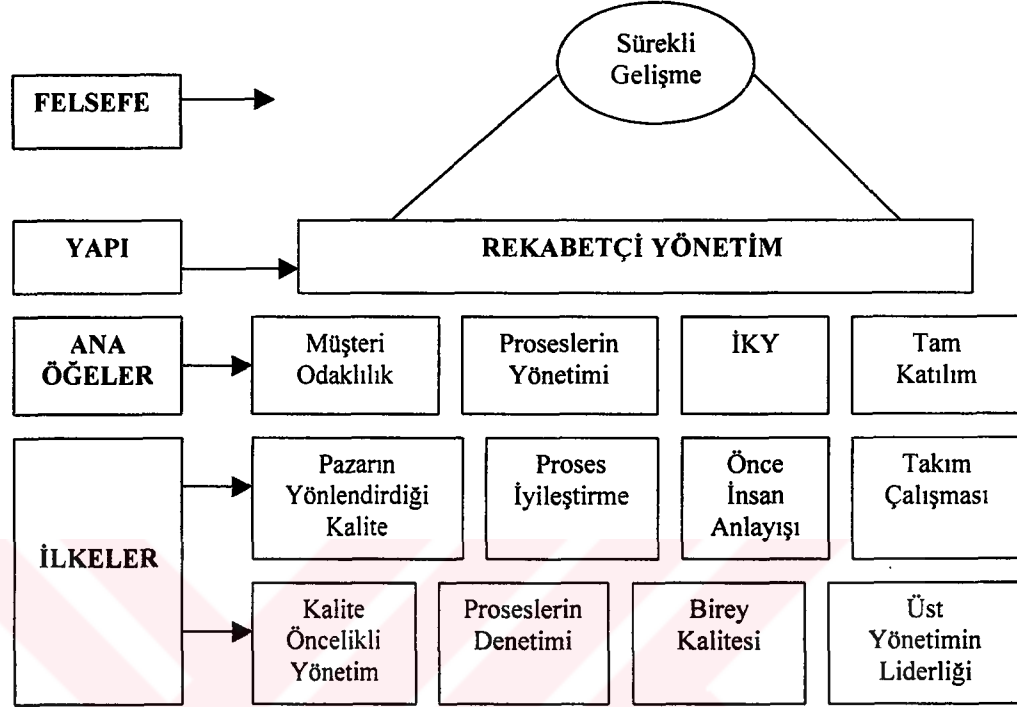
FELSEFE

Sürekli Gelişme

YAPI

REKABETÇİ YÖNETİM

ANA ÖĞELER

Müşteri Odaklılık

Proseslerin Yönetimi

İKY

Tam Katılım

İLKELER

Pazarın Yönlendirdiği Kalite

Proses İyileştirme

Önce İnsan Anlayışı

Takım Çalışması

Kalite Öncelikli Yönetim

Proseslerin Denetimi

Birey Kalitesi

Üst Yönetimin Liderliği